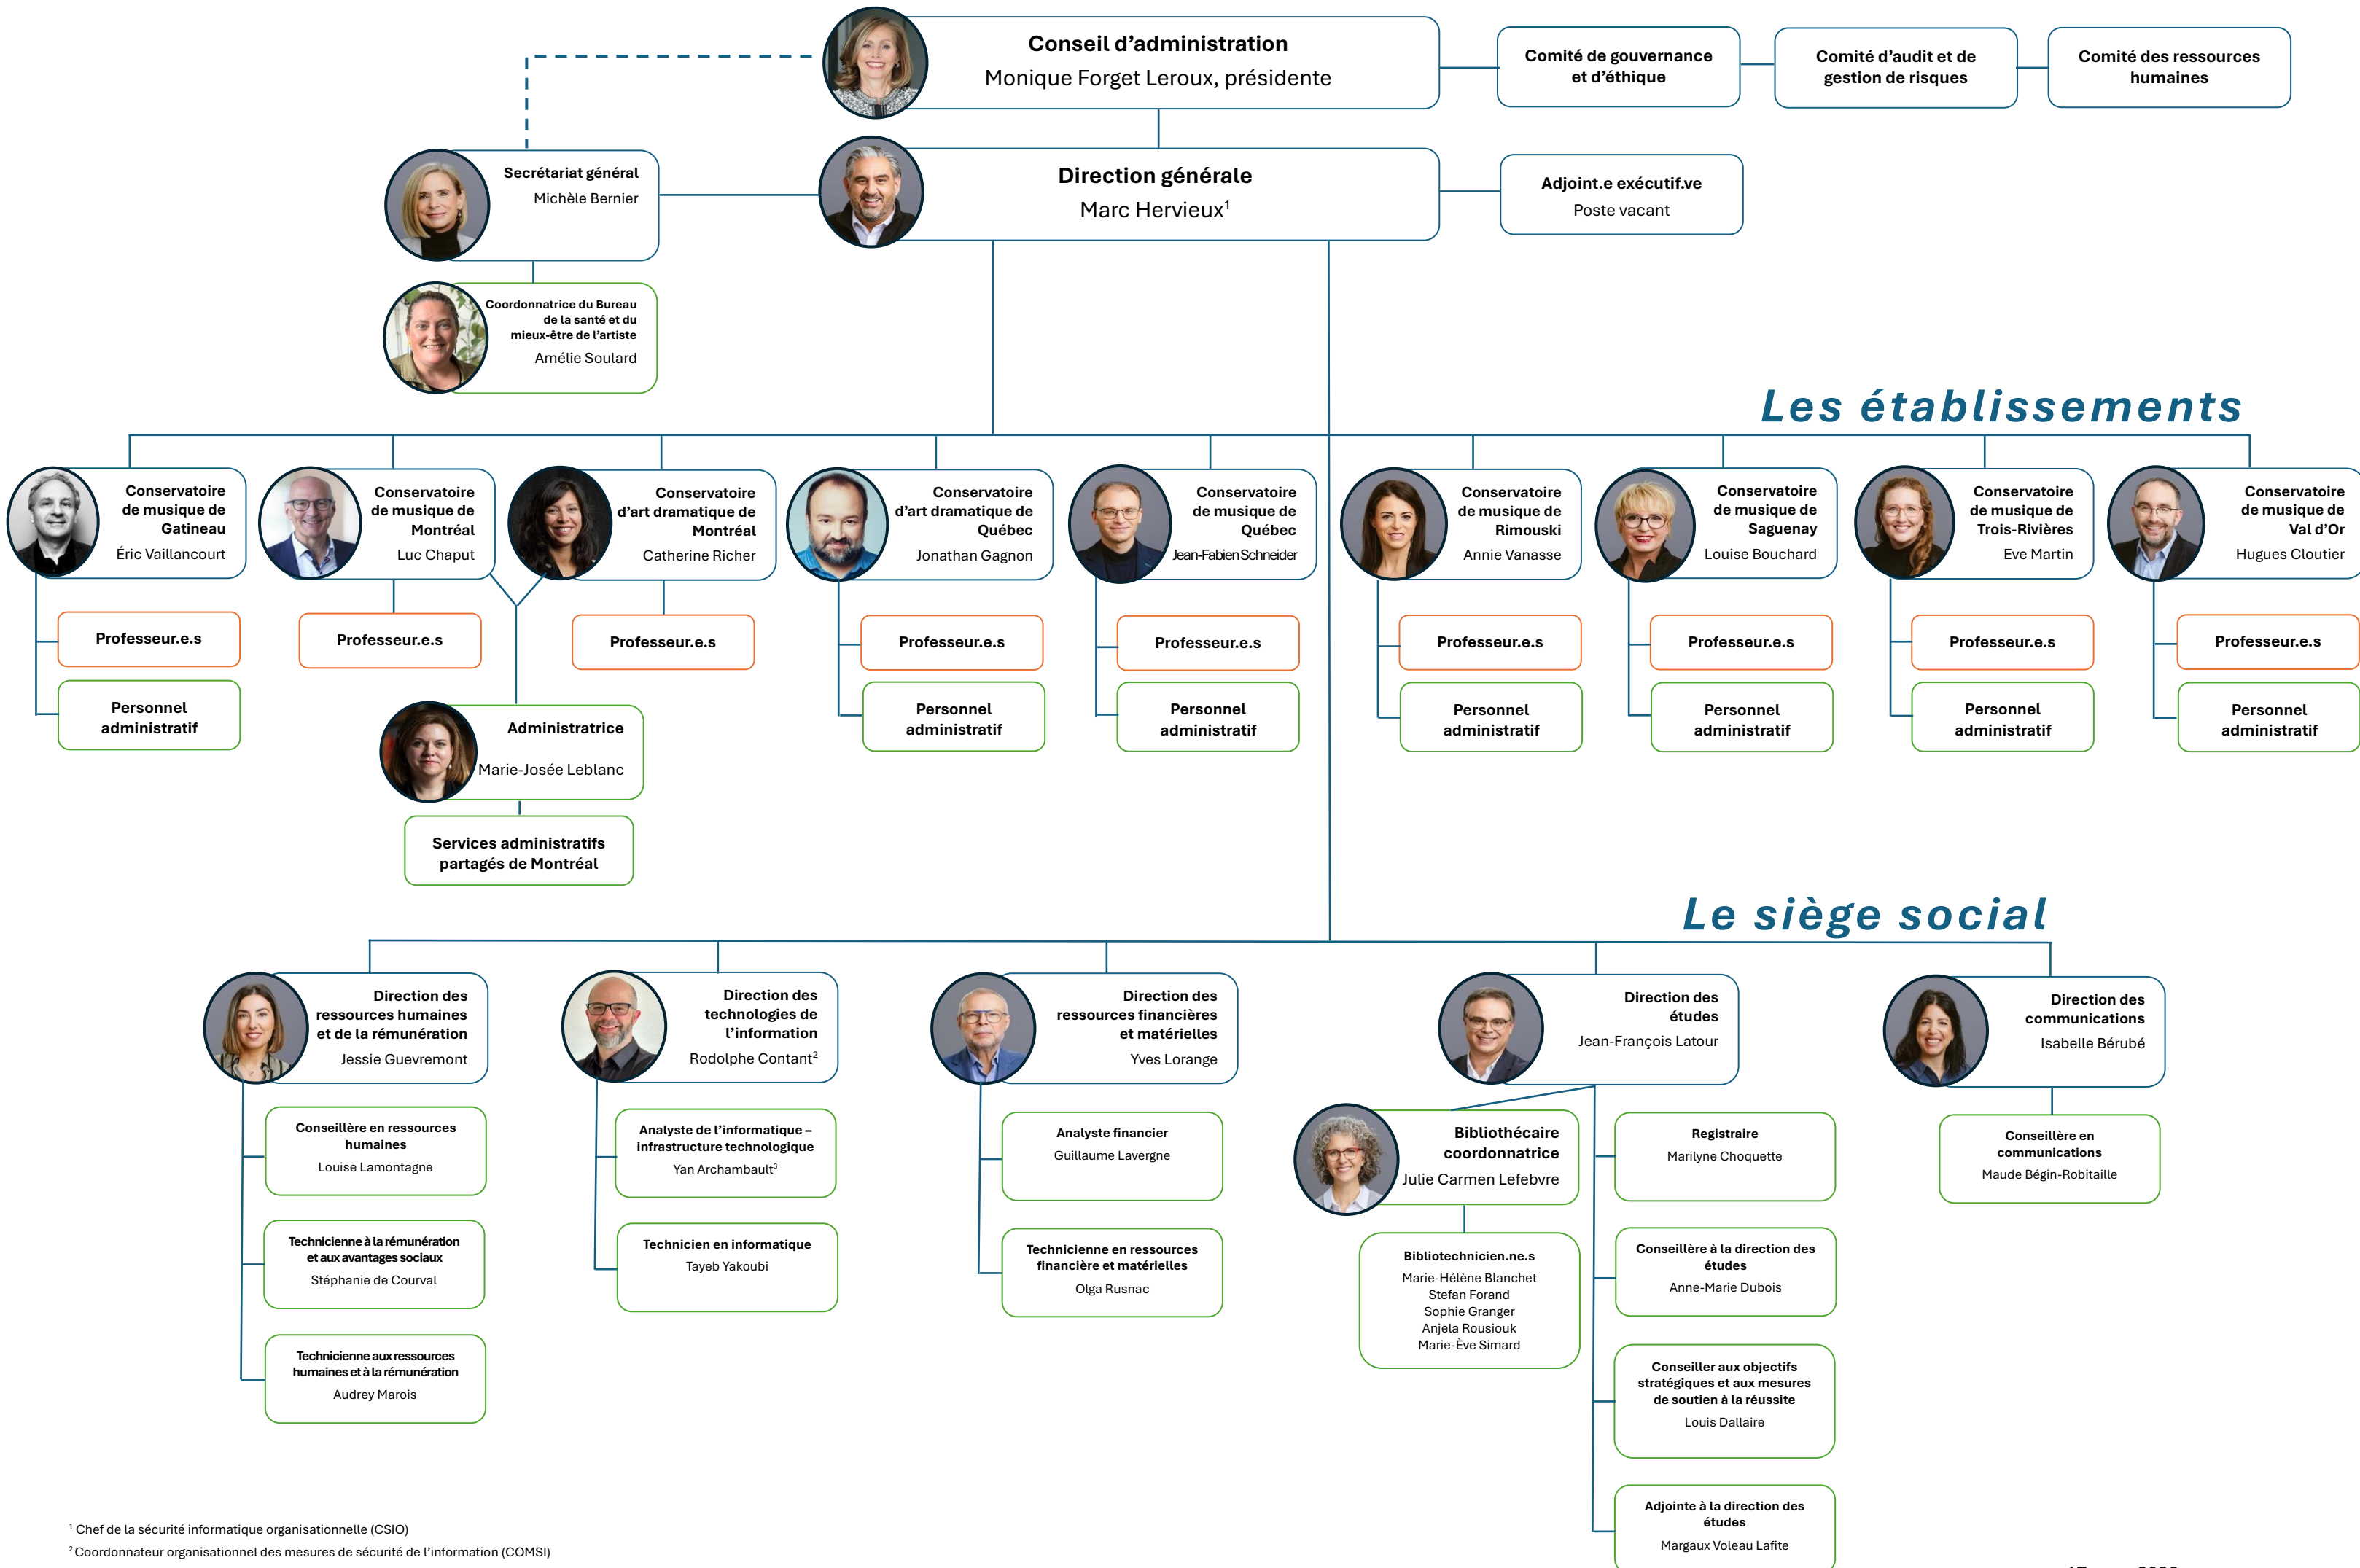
Conseil d'administration
Monique Forget Leroux, présidente

Comité de gouvernance et d'éthique

Comité d'audit et de gestion de risques

Comité des ressources humaines

Secrétariat général
Michèle Bernier

Direction générale
Marc Hervieux$^1$

Adjoint.e exécutif.ve
Poste vacant

Coordonnatrice du Bureau de la santé et du mieux-être de l'artiste
Amélie Soulard

Les établissements

Conservatoire de musique de Gatineau
Éric Vaillancourt

Professeur.e.s

Personnel administratif

Conservatoire de musique de Montréal
Luc Chaput

Professeur.e.s

Conservatoire d'art dramatique de Montréal
Catherine Richer

Professeur.e.s

Administratrice
Marie-Josée Leblanc

Services administratifs partagés de Montréal

Conservatoire d'art dramatique de Québec
Jonathan Gagnon

Professeur.e.s

Personnel administratif

Conservatoire de musique de Québec
Jean-Fabien Schneider

Professeur.e.s

Personnel administratif

Conservatoire de musique de Rimouski
Annie Vanasse

Professeur.e.s

Personnel administratif

Conservatoire de musique de Saguenay
Louise Bouchard

Professeur.e.s

Personnel administratif

Conservatoire de musique de Trois-Rivières
Eve Martin

Professeur.e.s

Personnel administratif

Conservatoire de musique de Val d'Or
Hugues Cloutier

Professeur.e.s

Personnel administratif

Le siège social

Direction des ressources humaines et de la rémunération
Jessie Guevremont

Conseillère en ressources humaines
Louise Lamontagne

Technicienne à la rémunération et aux avantages sociaux
Stéphanie de Courval

Technicienne aux ressources humaines et à la rémunération
Audrey Marois

Direction des technologies de l'information
Rodolphe Contant$^2$

Analyste de l'informatique – infrastructure technologique
Yan Archambault$^3$

Technicien en informatique
Tayeb Yakoubi

Direction des ressources financières et matérielles
Yves Lorange

Analyste financier
Guillaume Lavergne

Technicienne en ressources financière et matérielles
Olga Rusnac

Direction des études
Jean-François Latour

Bibliothécaire coordonnatrice
Julie Carmen Lefebvre

Bibliotechnicien.ne.s
Marie-Hélène Blanchet
Stefan Forand
Sophie Granger
Anjela Rousiouk
Marie-Ève Simard

Registraire
Marilyne Choquette

Conseillère à la direction des études
Anne-Marie Dubois

Conseiller aux objectifs stratégiques et aux mesures de soutien à la réussite
Louis Dallaire

Adjointe à la direction des études
Margaux Voleau Lafite

Direction des communications
Isabelle Bérubé

Conseillère en communications
Maude Bégin-Robitaille

$^1$ Chef de la sécurité informatique organisationnelle (CSIO)
$^2$ Coordonnateur organisationnel des mesures de sécurité de l'information (COMSI)